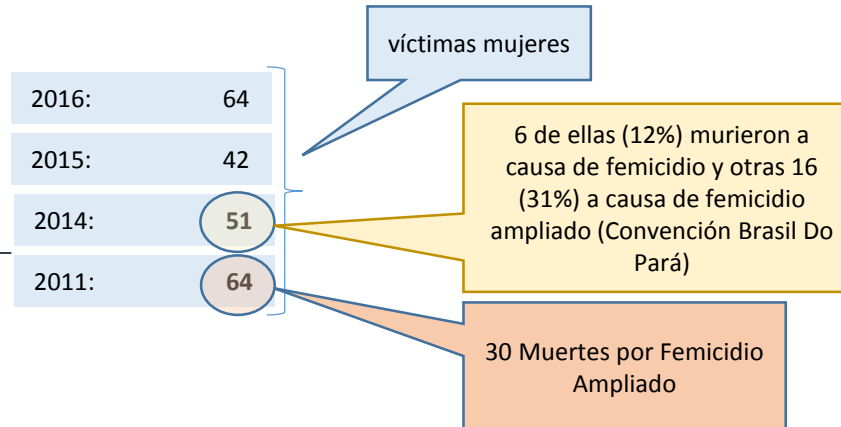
víctimas mujeres

| | |
|---|---|
| 2016: | 64 |
| 2015: | 42 |
| 2014: | 51 |
| 2011: | 64 |

6 de ellas (12%) murieron a causa de femicidio y otras 16 (31%) a causa de femicidio ampliado (Convención Brasil Do Pará)

30 Muertes por Femicidio Ampliado